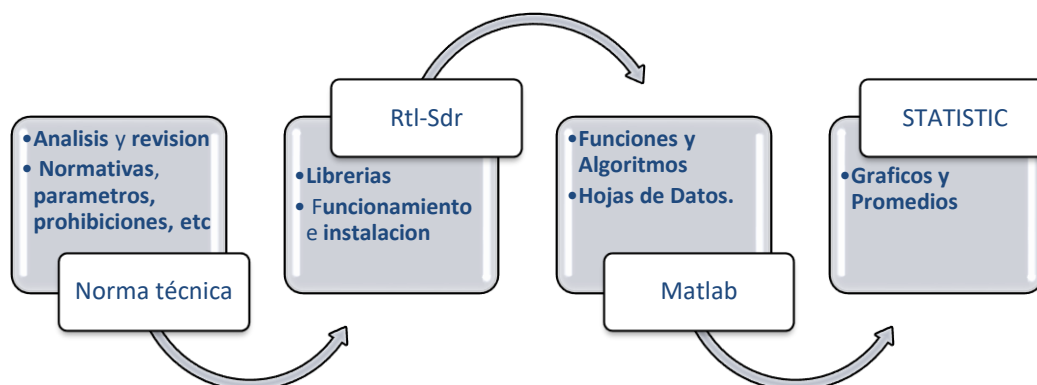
•Analisis y revision
• Normativas, parametros, prohibiciones, etc

Norma técnica

Rtl-Sdr

•Librerias
• Funcionamiento e instalacion

•Funciones y Algoritmos
•Hojas de Datos.

Matlab

STATISTIC

•Graficos y Promedios